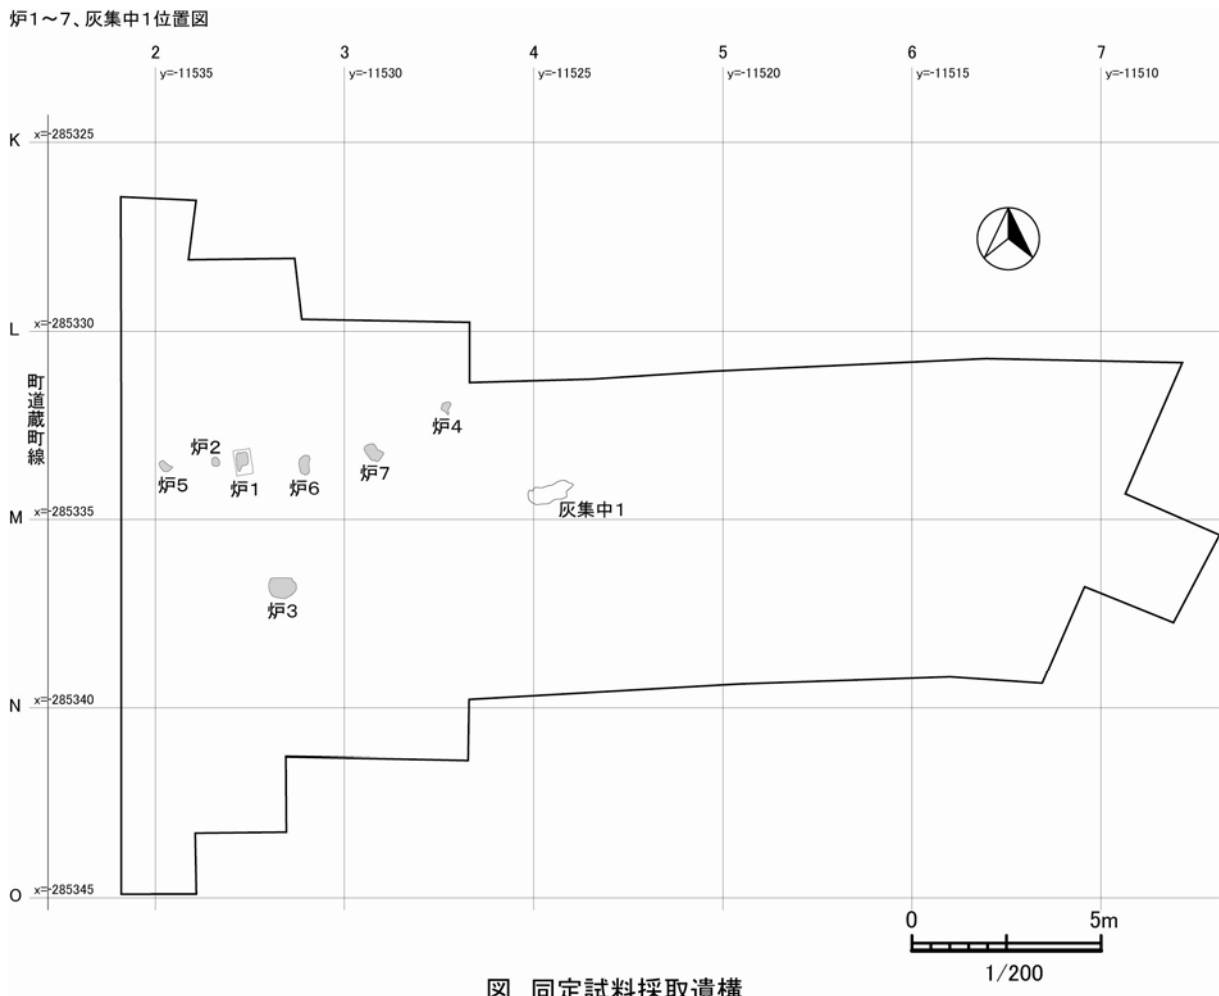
炉1～7、灰集中1位置図

2 y=-11535
3 y=-11530
4 y=-11525
5 y=-11520
6 y=-11515
7 y=-11510

K x=-285325
L x=-285330
M x=-285335
N x=-285340
O x=-285345

町道蔵町線

炉2
炉5
炉1
炉6
炉7
炉4
灰集中1
炉3

0 5m
1/200

図 同定試料採取遺構